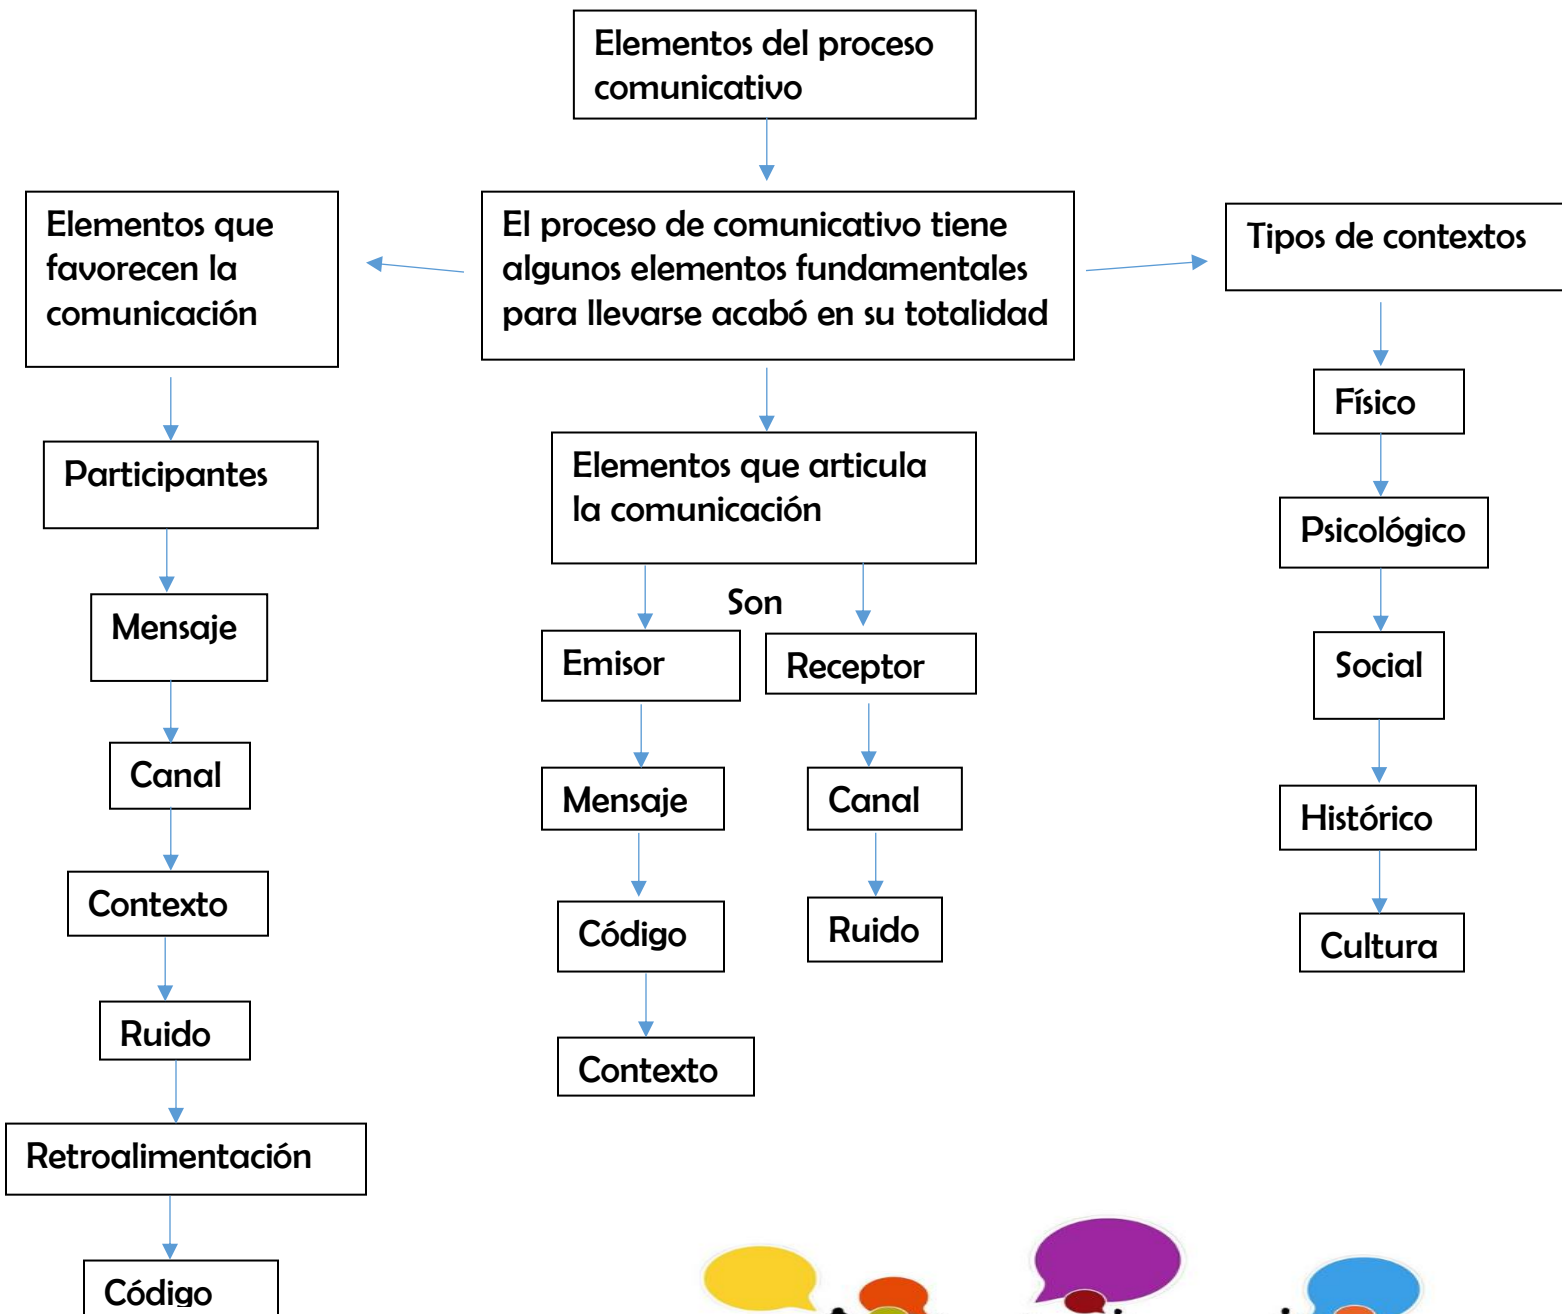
Elementos del proceso comunicativo

El proceso de comunicativo tiene algunos elementos fundamentales para llevarse acabó en su totalidad

Elementos que favorecen la comunicación

Participantes

Mensaje

Canal

Contexto

Ruido

Retroalimentación

Código

Elementos que articula la comunicación

Son

Emisor

Mensaje

Código

Contexto

Receptor

Canal

Ruido

Tipos de contextos

Físico

Psicológico

Social

Histórico

Cultura